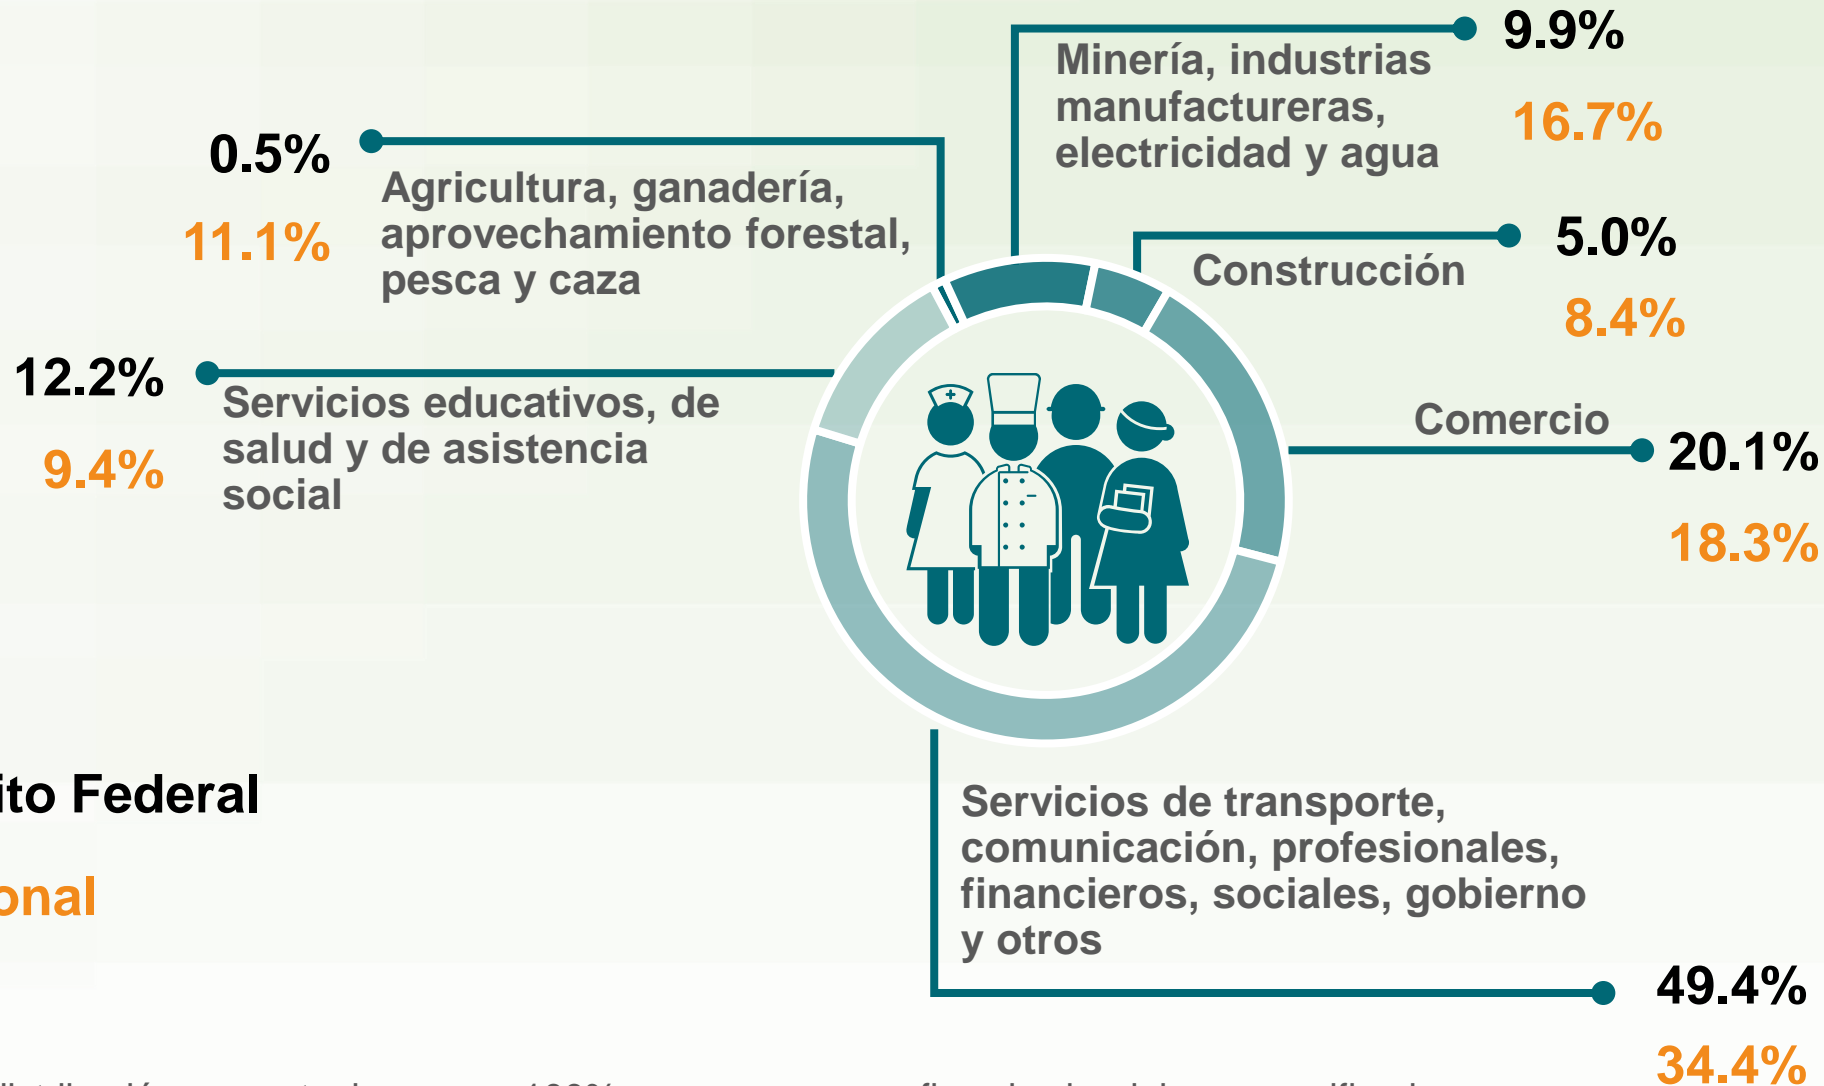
9.9%

Minería, industrias manufactureras, electricidad y agua

16.7%

0.5%

Agricultura, ganadería, aprovechamiento forestal, pesca y caza

11.1%

5.0%

Construcción

8.4%

12.2%

Servicios educativos, de salud y de asistencia social

9.4%

Comercio

20.1%

18.3%

ito Federal

onal

Servicios de transporte, comunicación, profesionales, financieros, sociales, gobierno y otros

49.4%

34.4%

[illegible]